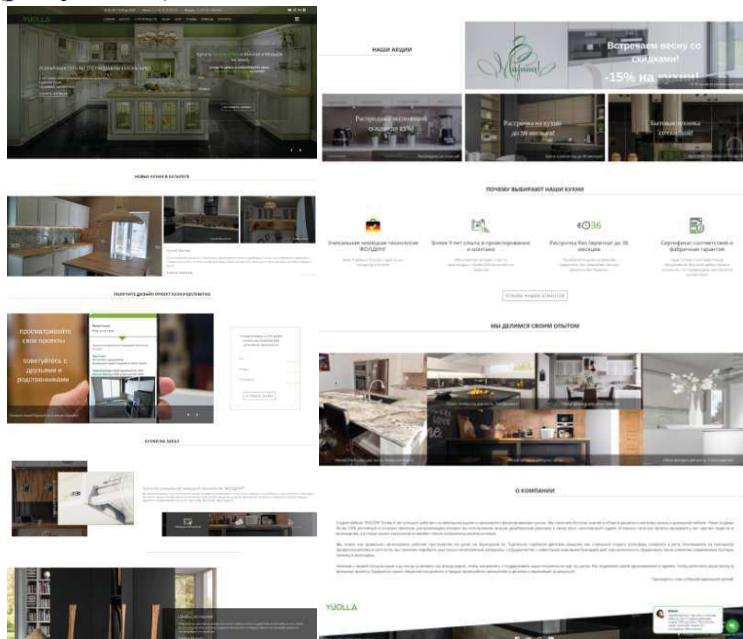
YUOLLA

НАШИ АКЦИИ

Встречаем весну со скидками!

-15% на кухни!

Распродажа выставочных образцов до 60%

Рассрочка на кухни до 36 месяцев

Бытовая техника со скидкой

НОВЫЕ КУХНИ В КАТАЛОГЕ

ПОЧЕМУ ВЫБИРАЮТ НАШИ КУХНИ

Уникальная немецкая технология ФОЛДИНГ

Более 9 лет опыта в проектировании и монтаже

Рассрочка без переплат до 36 месяцев

Сертификат соответствия и фабричная гарантия

Отзывы наших клиентов

ПОЛУЧИТЕ ДИЗАЙН-ПРОЕКТ КУХНИ БЕСПЛАТНО

просматривайте свои проекты

советуйтесь с друзьями и родственниками

МЫ ДЕЛИМСЯ СВОИМ ОПЫТОМ

КУХНЯ НА ЗАКАЗ

Кухни по уникальной немецкой технологии "ФОЛДИНГ"

О КОМПАНИИ

YUOLLA